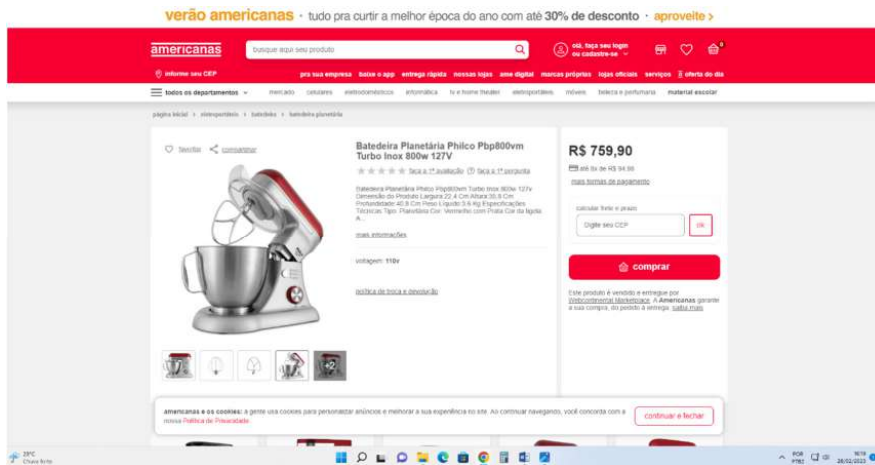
verão americanas · tudo pra curtir a melhor época do ano com até 30% de desconto · aproveite >

americanas
busque aqui seu produto
olá, faça seu login ou cadastre-se
informe seu CEP
pra sua empresa baixe o app entrega rápida nossas lojas ame digital marcas próprias lojas oficiais serviços oferta do dia
todos os departamentos mercado celulares eletrodomésticos informática tv e home theater eletroportáteis móveis beleza e perfumaria material escolar

página inicial > eletroportáteis > batedeira > batedeira planetária

favoritar compartilhar

Batedeira Planetária Philco Pbp800vm Turbo Inox 800w 127V
faça a 1ª avaliação faça a 1ª pergunta

Batedeira Planetária Philco Pbp800vm Turbo Inox 800w 127v Dimensão do Produto Largura 22,4 Cm Altura 35,8 Cm Profundidade 40,8 Cm Peso Líquido 5,6 Kg Especificações Técnicas Tipo: Planetária Cor: Vermelho com Prata Cor da tigela: A...

mais informações

voltagem: 110v

política de troca e devolução

+2

R$ 759,90
até 8x de R$ 94,99
mais formas de pagamento

calcular frete e prazo
Digite seu CEP
ok

comprar

Este produto é vendido e entregue por Webcontinental Marketplace. A Americanas garante a sua compra, do pedido à entrega. saiba mais

americanas e os cookies: a gente usa cookies para personalizar anúncios e melhorar a sua experiência no site. Ao continuar navegando, você concorda com a nossa Política de Privacidade
continuar e fechar

29°C
Chuva fraca
POR PTB2
16:19
28/02/2023